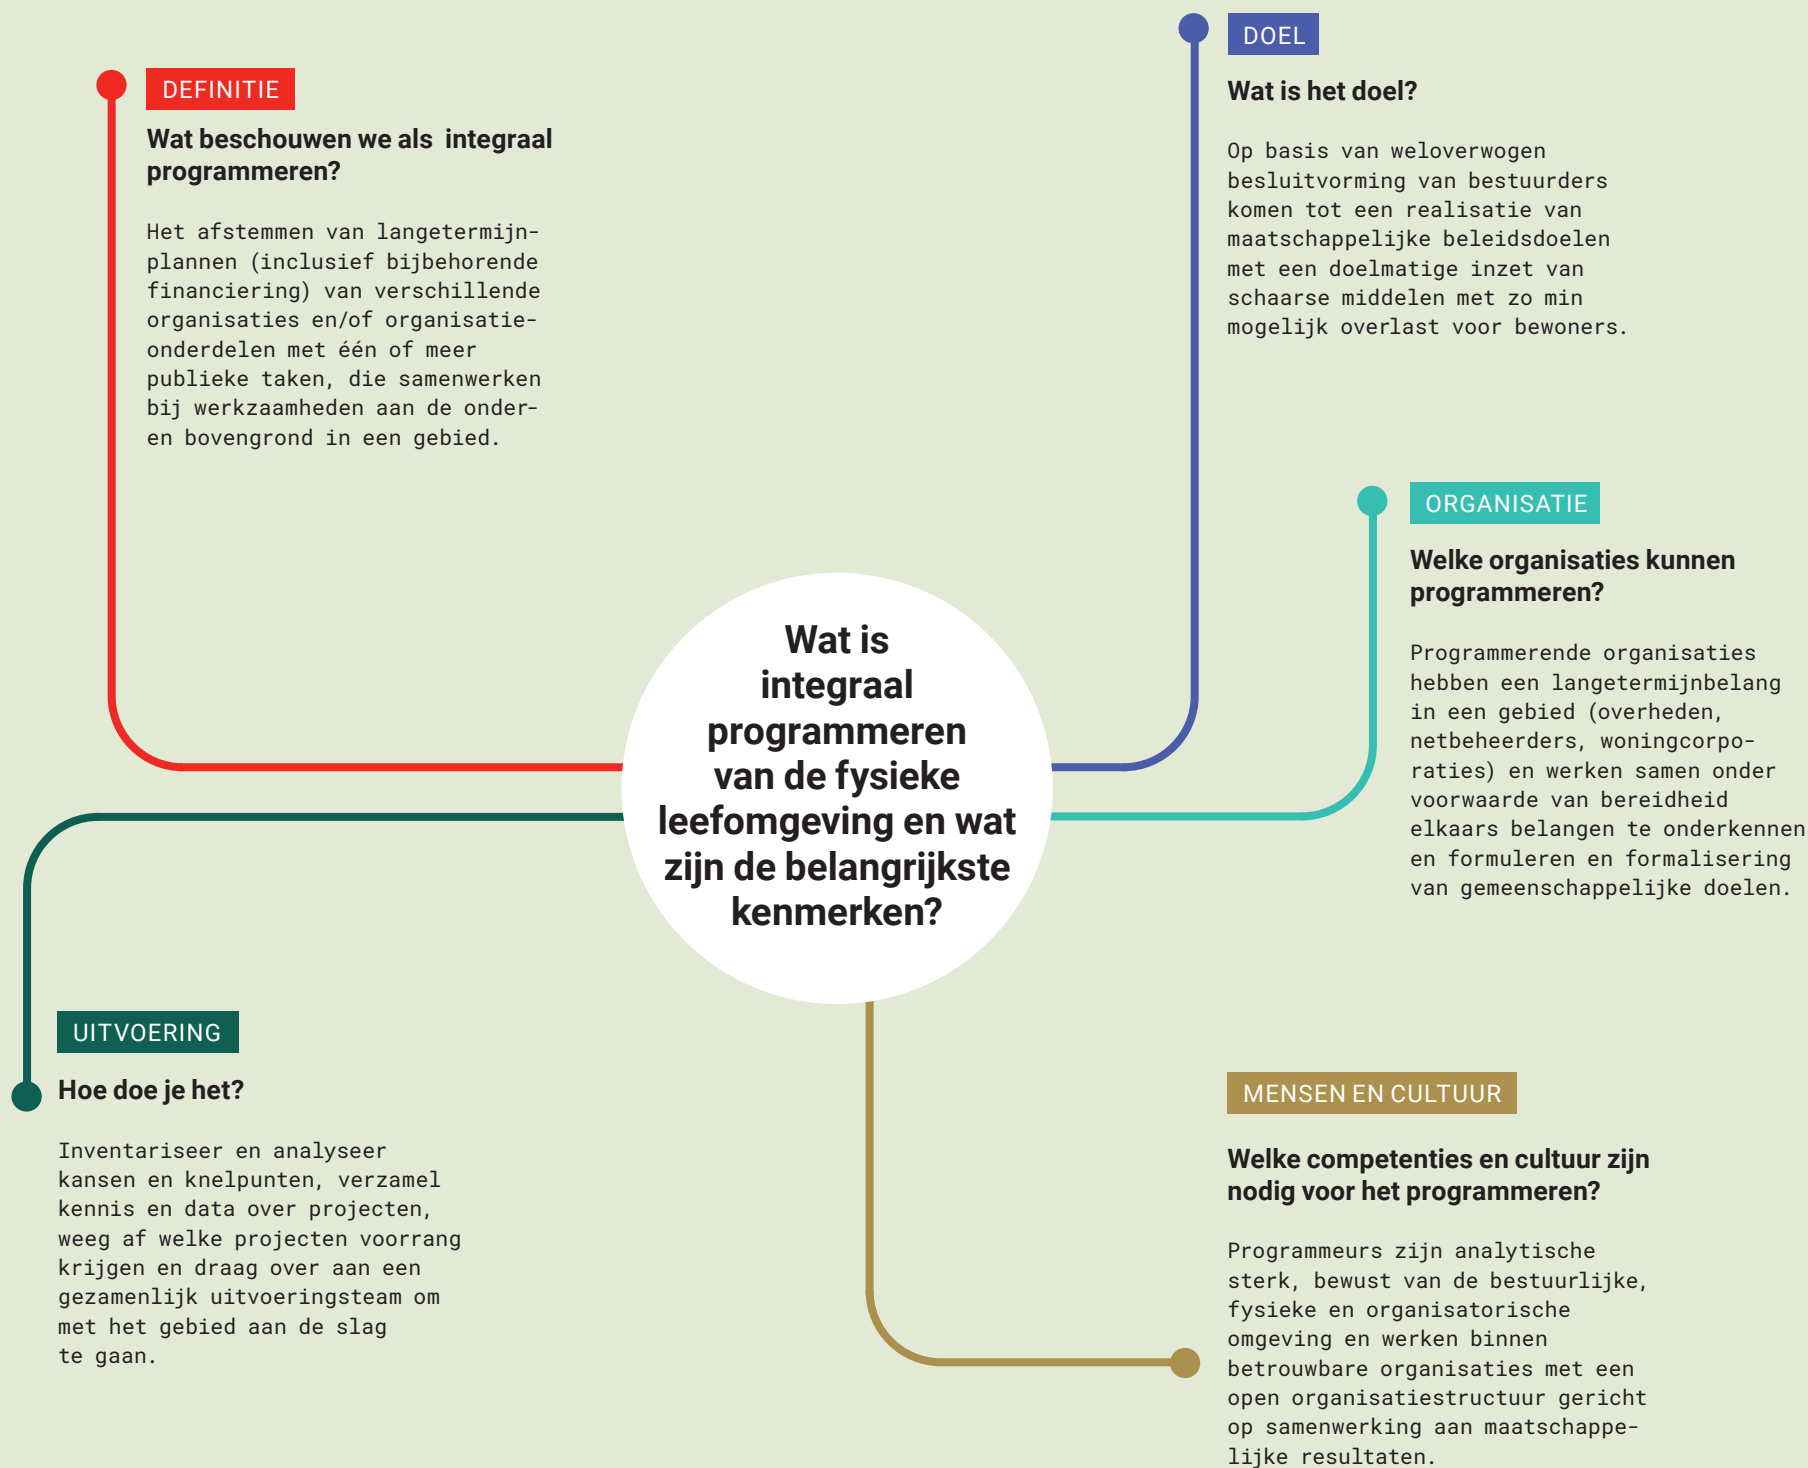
DEFINITIE

Wat beschouwen we als integraal programmeren?

Het afstemmen van langetermijnplannen (inclusief bijbehorende financiering) van verschillende organisaties en/of organisatieonderdelen met één of meer publieke taken, die samenwerken bij werkzaamheden aan de onder- en bovengrond in een gebied.

DOEL

Wat is het doel?

Op basis van weloverwogen besluitvorming van bestuurders komen tot een realisatie van maatschappelijke beleidsdoelen met een doelmatige inzet van schaarse middelen met zo min mogelijk overlast voor bewoners.

ORGANISATIE

Welke organisaties kunnen programmeren?

Programmerende organisaties hebben een langetermijnbelang in een gebied (overheden, netbeheerders, woningcorporaties) en werken samen onder voorwaarde van bereidheid elkaars belangen te onderkennen en formuleren en formalisering van gemeenschappelijke doelen.

Wat is integraal programmeren van de fysieke leefomgeving en wat zijn de belangrijkste kenmerken?

UITVOERING

Hoe doe je het?

Inventariseer en analyseer kansen en knelpunten, verzamel kennis en data over projecten, weeg af welke projecten voorrang krijgen en draag over aan een gezamenlijk uitvoeringsteam om met het gebied aan de slag te gaan.

MENSEN EN CULTUUR

Welke competenties en cultuur zijn nodig voor het programmeren?

Programmeurs zijn analytische sterk, bewust van de bestuurlijke, fysieke en organisatorische omgeving en werken binnen betrouwbare organisaties met een open organisatiestructuur gericht op samenwerking aan maatschappelijke resultaten.